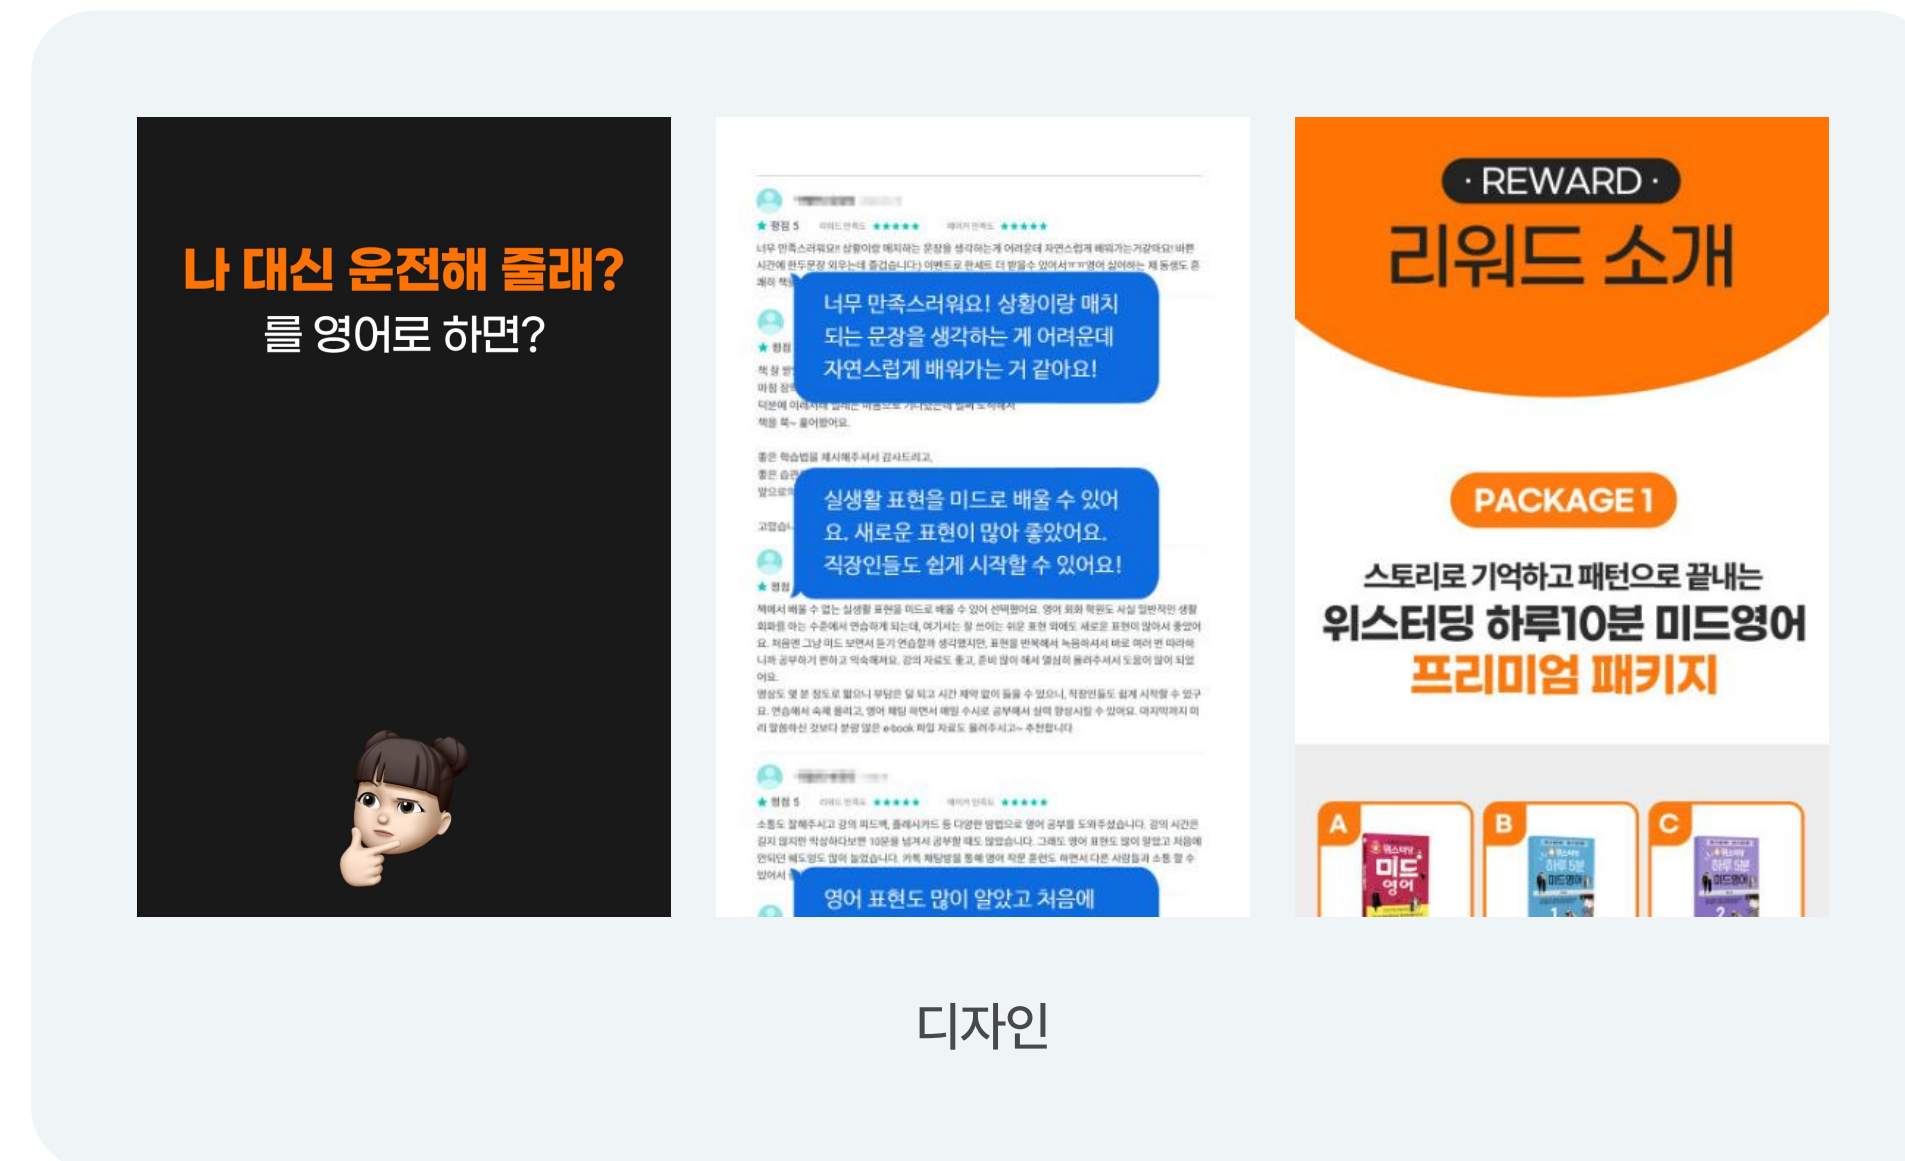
나 대신 운전해 줄래?
를 영어로 하면?

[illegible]

너무 만족스러워요! 상황이랑 매치되는 문장을 생각하는 게 어려운데 자연스럽게 배워가는 거 같아요!

실생활 표현을 미드로 배울 수 있어요. 새로운 표현이 많아 좋았어요. 직장인들도 쉽게 시작할 수 있어요!

영어 표현도 많이 알았고 처음에

· REWARD ·
리워드 소개

PACKAGE 1
스토리로 기억하고 패턴으로 끝내는
위스터딩 하루10분 미드영어
프리미엄 패키지

A
B
C

디자인